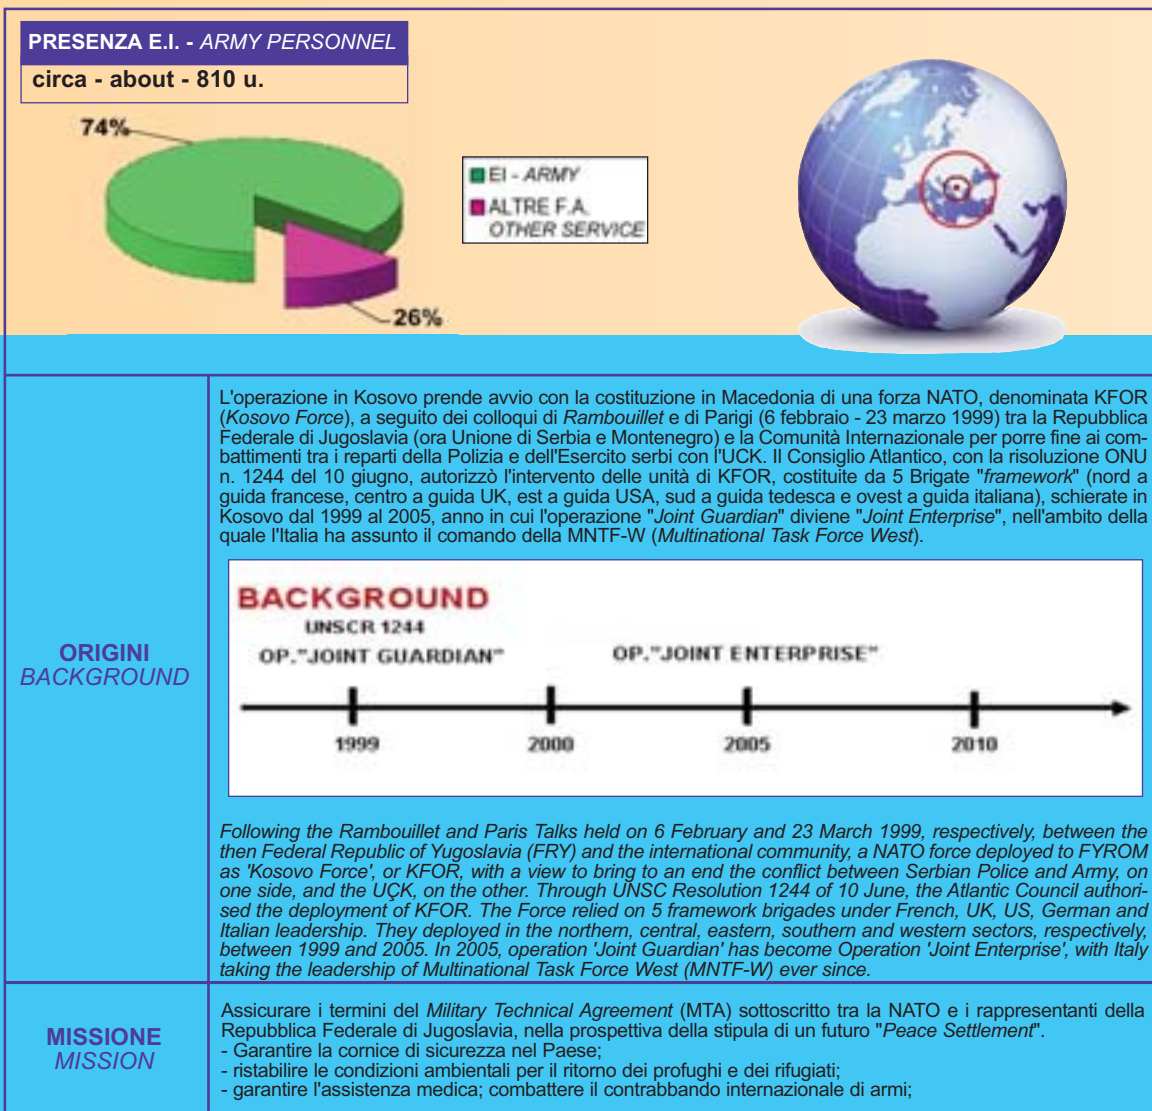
PRESENZA E.I. - ARMY PERSONNEL

circa - about - 810 u.

74%

26%

EI - ARMY

ALTRE F.A.
OTHER SERVICE

ORIGINI
BACKGROUND

L'operazione in Kosovo prende avvio con la costituzione in Macedonia di una forza NATO, denominata KFOR (Kosovo Force), a seguito dei colloqui di Rambouillet e di Parigi (6 febbraio - 23 marzo 1999) tra la Repubblica Federale di Jugoslavia (ora Unione de Serbia e Montenegro) e la Comunità Internazionale per porre fine ai combattimenti tra i reparti della Polizia e dell'Esercito serbi con l'UCK. Il Consiglio Atlantico, con la risoluzione ONU n. 1244 del 10 giugno, autorizzò l'intervento delle unità di KFOR, costituite da 5 Brigate "framework" (nord a guida francese, centro a guida UK, est a guida USA, sud a guida tedesca e ovest a guida italiana), schierate in Kosovo dal 1999 al 2005, anno in cui l'operazione "Joint Guardian" diviene "Joint Enterprise", nell'ambito della quale l'Italia ha assunto il comando della MNTF-W (Multinational Task Force West).

BACKGROUND

UNSCR 1244

OP."JOINT GUARDIAN"

OP."JOINT ENTERPRISE"

1999

2000

2005

2010

Following the Rambouillet and Paris Talks held on 6 February and 23 March 1999, respectively, between the then Federal Republic of Yugoslavia (FRY) and the international community, a NATO force deployed to FYROM as 'Kosovo Force', or KFOR, with a view to bring to an end the conflict between Serbian Police and Army, on one side, and the UÇK, on the other. Through UNSC Resolution 1244 of 10 June, the Atlantic Council authorised the deployment of KFOR. The Force relied on 5 framework brigades under French, UK, US, German and Italian leadership. They deployed in the northern, central, eastern, southern and western sectors, respectively, between 1999 and 2005. In 2005, operation 'Joint Guardian' has become Operation 'Joint Enterprise', with Italy taking the leadership of Multinational Task Force West (MNTF-W) ever since.

MISSIONE
MISSION

Assicurare i termini del Military Technical Agreement (MTA) sottoscritto tra la NATO e i rappresentanti della Repubblica Federale di Jugoslavia, nella prospettiva della stipula di un futuro "Peace Settlement".
- Garantire la cornice di sicurezza nel Paese;
- ristabilire le condizioni ambientali per il ritorno dei profughi e dei rifugiati;
- garantire l'assistenza medica; combattere il contrabbando internazionale di armi;